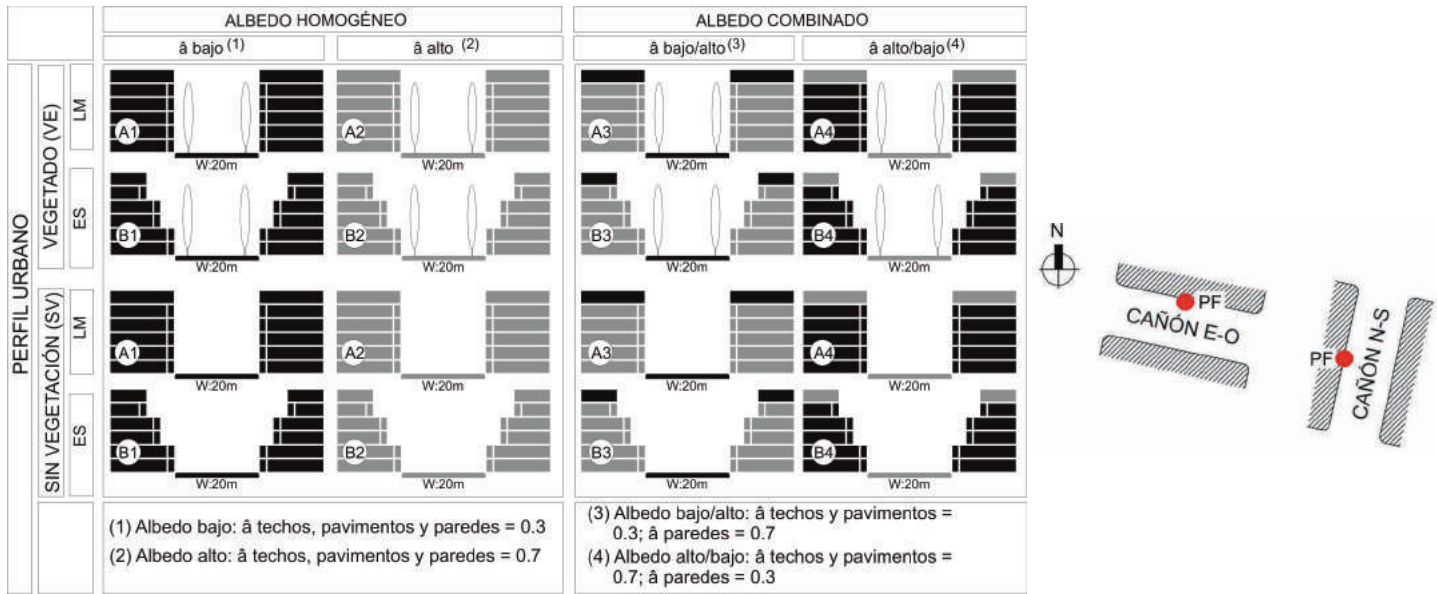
| | | ALBEDO HOMOGÉNEO | | ALBEDO COMBINADO | |
|---|---|---|---|---|---|
| | | â bajo $^{(1)}$ | â alto $^{(2)}$ | â bajo/alto$^{(3)}$ | â alto/bajo$^{(4)}$ |
| PERFIL URBANO | VEGETADO (VE) LM | A1 W:20m | A2 W:20m | A3 W:20m | A4 W:20m |
| | VEGETADO (VE) ES | B1 W:20m | B2 W:20m | B3 W:20m | B4 W:20m |
| | SIN VEGETACIÓN (SV) LM | A1 W:20m | A2 W:20m | A3 W:20m | A4 W:20m |
| | SIN VEGETACIÓN (SV) ES | B1 W:20m | B2 W:20m | B3 W:20m | B4 W:20m |

(1) Albedo bajo: â techos, pavimentos y paredes = 0.3
(2) Albedo alto: â techos, pavimentos y paredes = 0.7

(3) Albedo bajo/alto: â techos y pavimentos = 0.3; â paredes = 0.7
(4) Albedo alto/bajo: â techos y pavimentos = 0.7; â paredes = 0.3

N
PF
CAÑÓN E-O
PF
CAÑÓN N-S